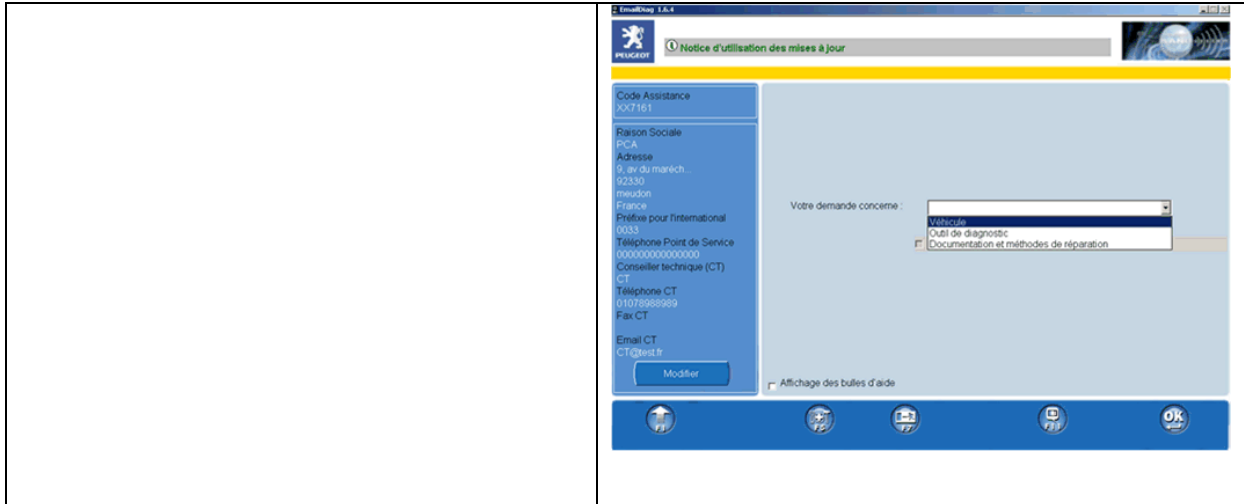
EmailDiag 1.6.4

PEUGEOT

Notice d'utilisation des mises à jour

Code Assistance
XX7161

Raison Sociale
PCA
Adresse
9, av du maréch...
92330
meudon
France
Préfixe pour l'international
0033
Téléphone Point de Service
000000000000000
Conseiller technique (CT)
CT
Téléphone CT
01078988989
Fax CT

Email CT
CT@test.fr

Modifier

Votre demande concerne :

Véhicule
Outil de diagnostic
Documentation et méthodes de réparation

Affichage des bulles d'aide

F3
F5
F7
F11
OK